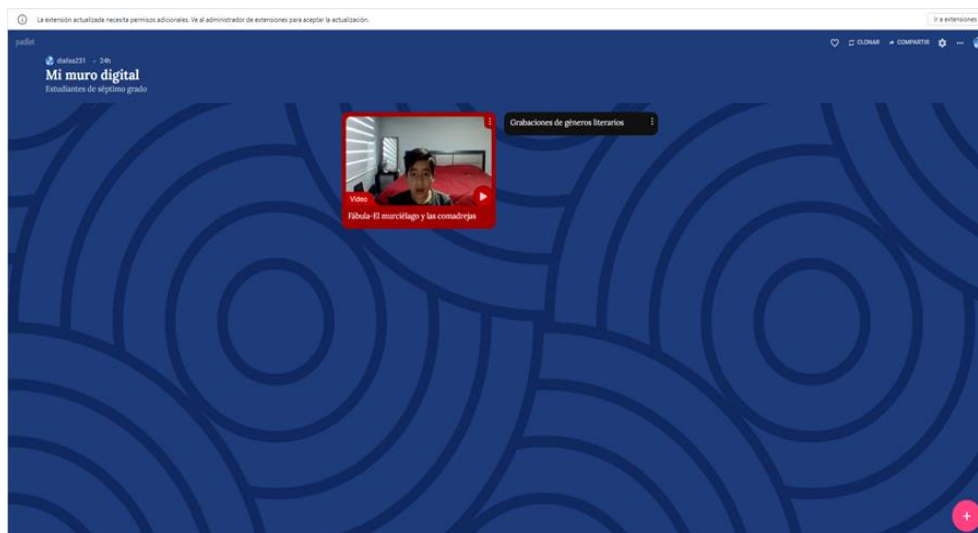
La extensión actualizada necesita permisos adicionales. Ve al administrador de extensiones para aceptar la actualización.

Ir a extensiones

padlet

dialsa231 · 24h

Mi muro digital

Estudiantes de séptimo grado

CLONAR COMPARTIR

Video

Fábula-El murciélago y las comadrejas

Grabaciones de géneros literarios